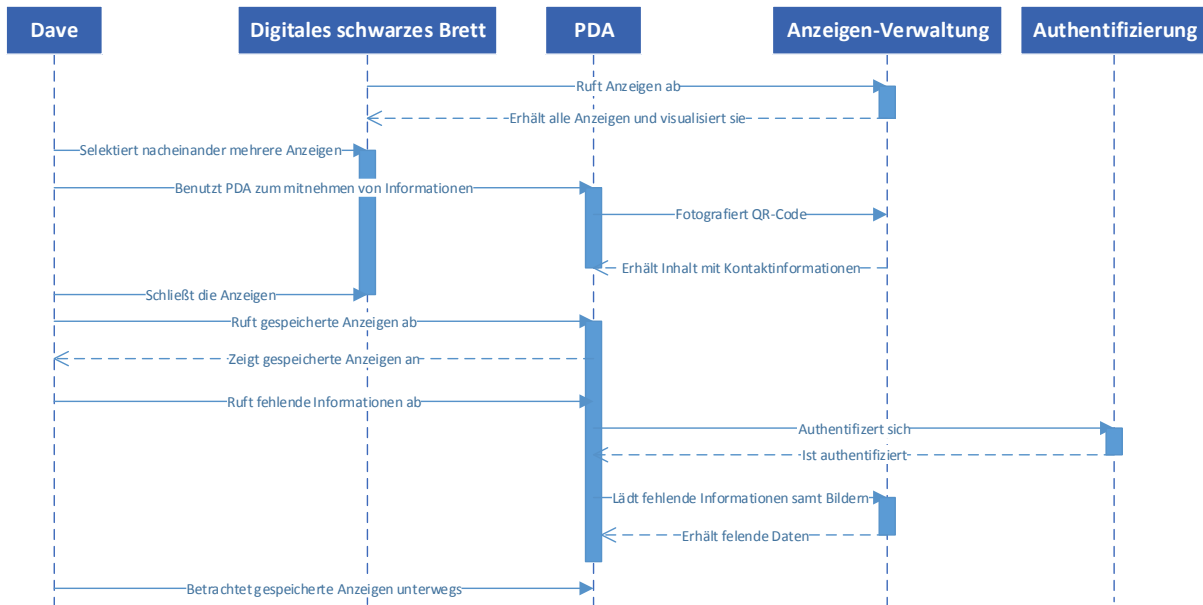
Dave

Digitales schwarzes Brett

PDA

Anzeigen-Verwaltung

Authentifizierung

Ruft Anzeigen ab

Erhält alle Anzeigen und visualisiert sie

Selektiert nacheinander mehrere Anzeigen

Benutzt PDA zum mitnehmen von Informationen

Fotografiert QR-Code

Erhält Inhalt mit Kontaktinformationen

Schließt die Anzeigen

Ruft gespeicherte Anzeigen ab

Zeigt gespeicherte Anzeigen an

Ruft fehlende Informationen ab

Authentifizert sich

Ist authentifiziert

Lädt fehlende Informationen samt Bildern

Erhält felende Daten

Betrachtet gespeicherte Anzeigen unterwegs